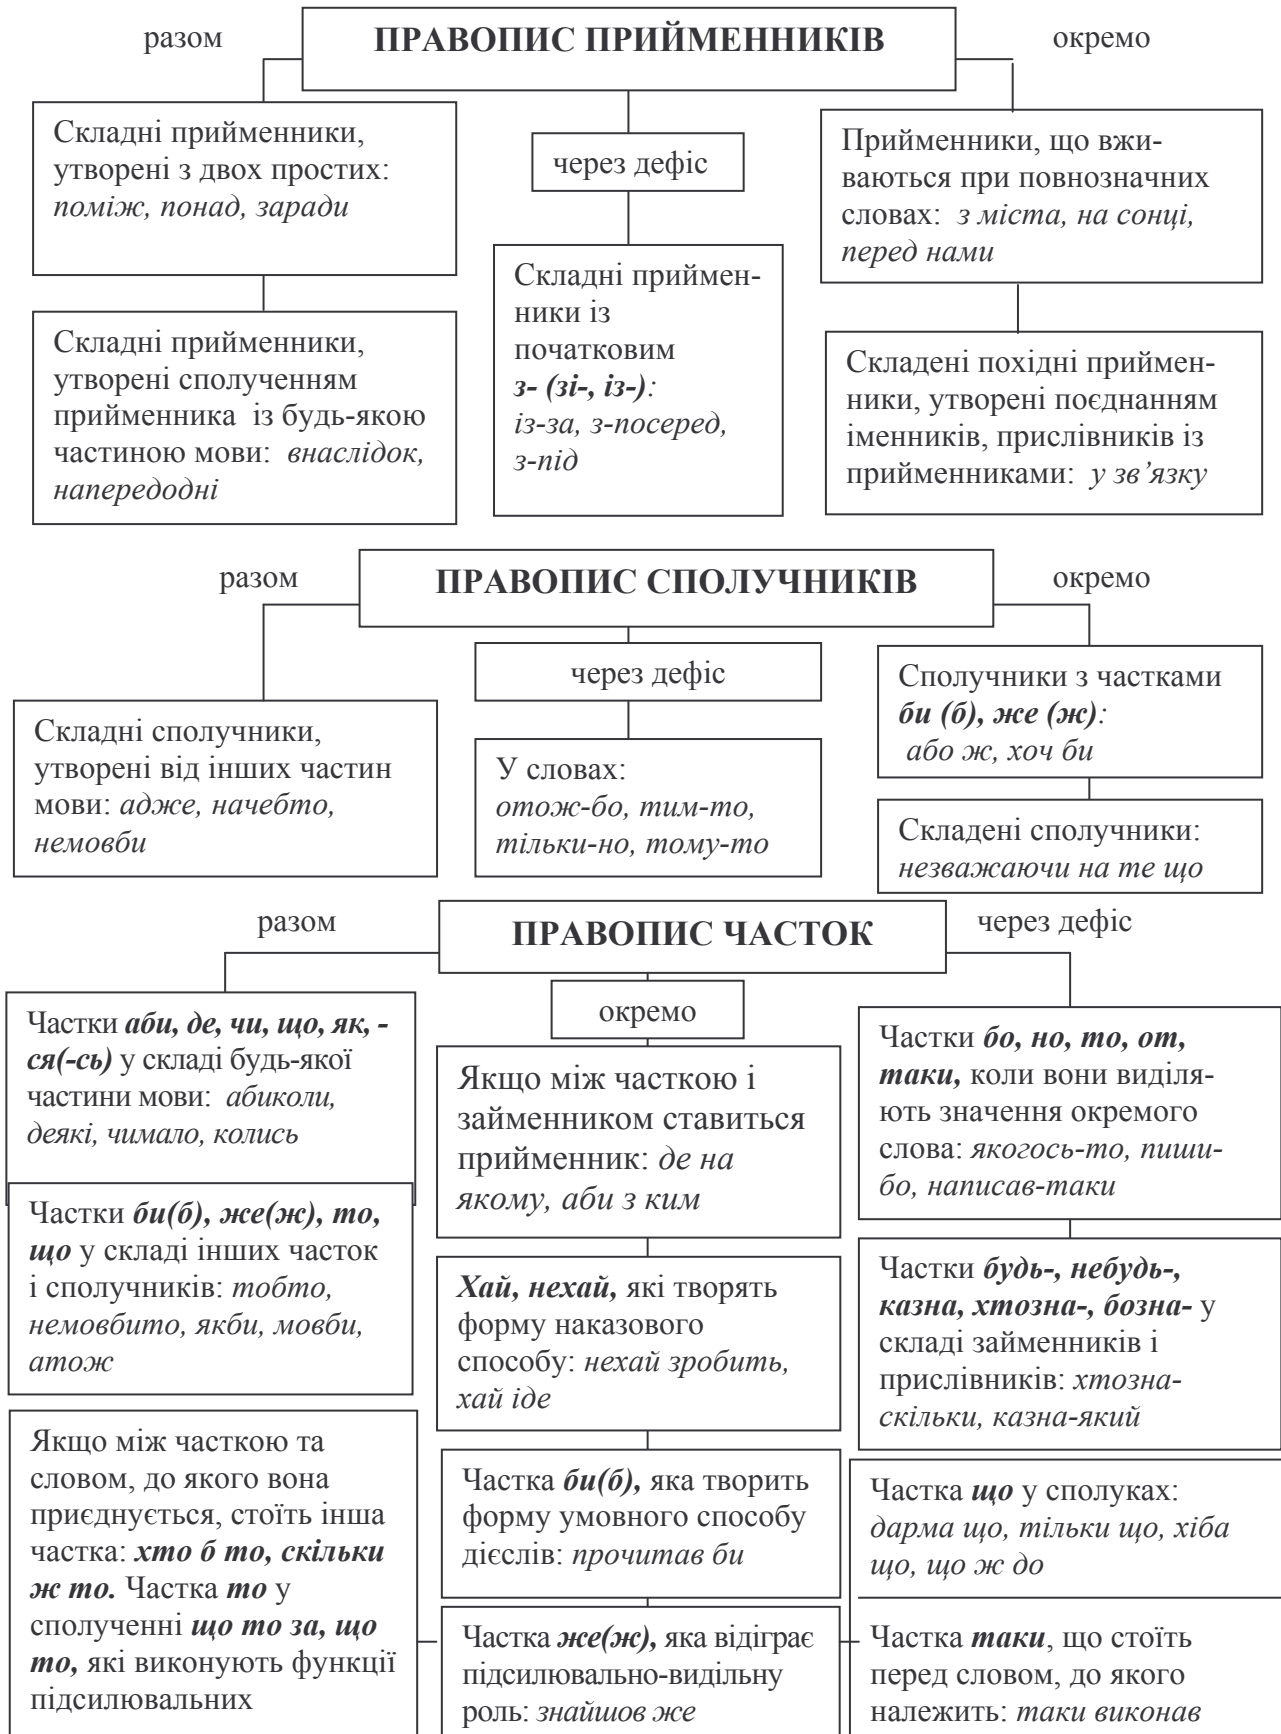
ПРАВОПИС ПРИЙМЕННИКІВ

разом

окремо

Складні прийменники, утворені з двох простих: *поміж, понад, заради*

Складні прийменники, утворені сполученням прийменника із будь-якою частиною мови: *внаслідок, напередодні*

через дефіс

Складні прийменники із початковим *з- (зі-, із-)*: *із-за, з-посеред, з-під*

Прийменники, що вживаються при повнозначних словах: *з міста, на сонці, перед нами*

Складені похідні прийменники, утворені поєднанням іменників, прислівників із прийменниками: *у зв'язку*

ПРАВОПИС СПОЛУЧНИКІВ

разом

окремо

Складні сполучники, утворені від інших частин мови: *адже, начебто, немовби*

через дефіс

У словах: *отож-бо, тим-то, тільки-но, тому-то*

Сполучники з частками *би (б), же (ж)*: *або ж, хоч би*

Складені сполучники: *незважаючи на те що*

ПРАВОПИС ЧАСТОК

разом

через дефіс

Частки *аби, де, чи, що, як, -ся(-сь)* у складі будь-якої частини мови: *абиколи, деякі, чимало, колись*

Частки *би(б), же(ж), то, що* у складі інших часток і сполучників: *тобто, немовбито, якби, мовби, атож*

Якщо між часткою та словом, до якого вона приєднується, стоїть інша частка: *хто б то, скільки ж то.* Частка *то* у сполученні *що то за, що то,* які виконують функції підсилювальних

окремо

Якщо між часткою і займенником ставиться прийменник: *де на якому, аби з ким*

*Хай, нехай,* які творять форму наказового способу: *нехай зробить, хай іде*

Частка *би(б),* яка творить форму умовного способу дієслів: *прочитав би*

Частка *же(ж),* яка відіграє підсилювально-видільну роль: *знайшов же*

Частки *бо, но, то, от, таки,* коли вони виділяють значення окремого слова: *якогось-то, пиши-бо, написав-таки*

Частки *будь-, небудь-, казна, хтозна-, бозна-* у складі займенників і прислівників: *хтозна-скільки, казна-який*

Частка *що* у сполуках: *дарма що, тільки що, хіба що, що ж до*

Частка *таки*, що стоїть перед словом, до якого належить: *таки виконав*